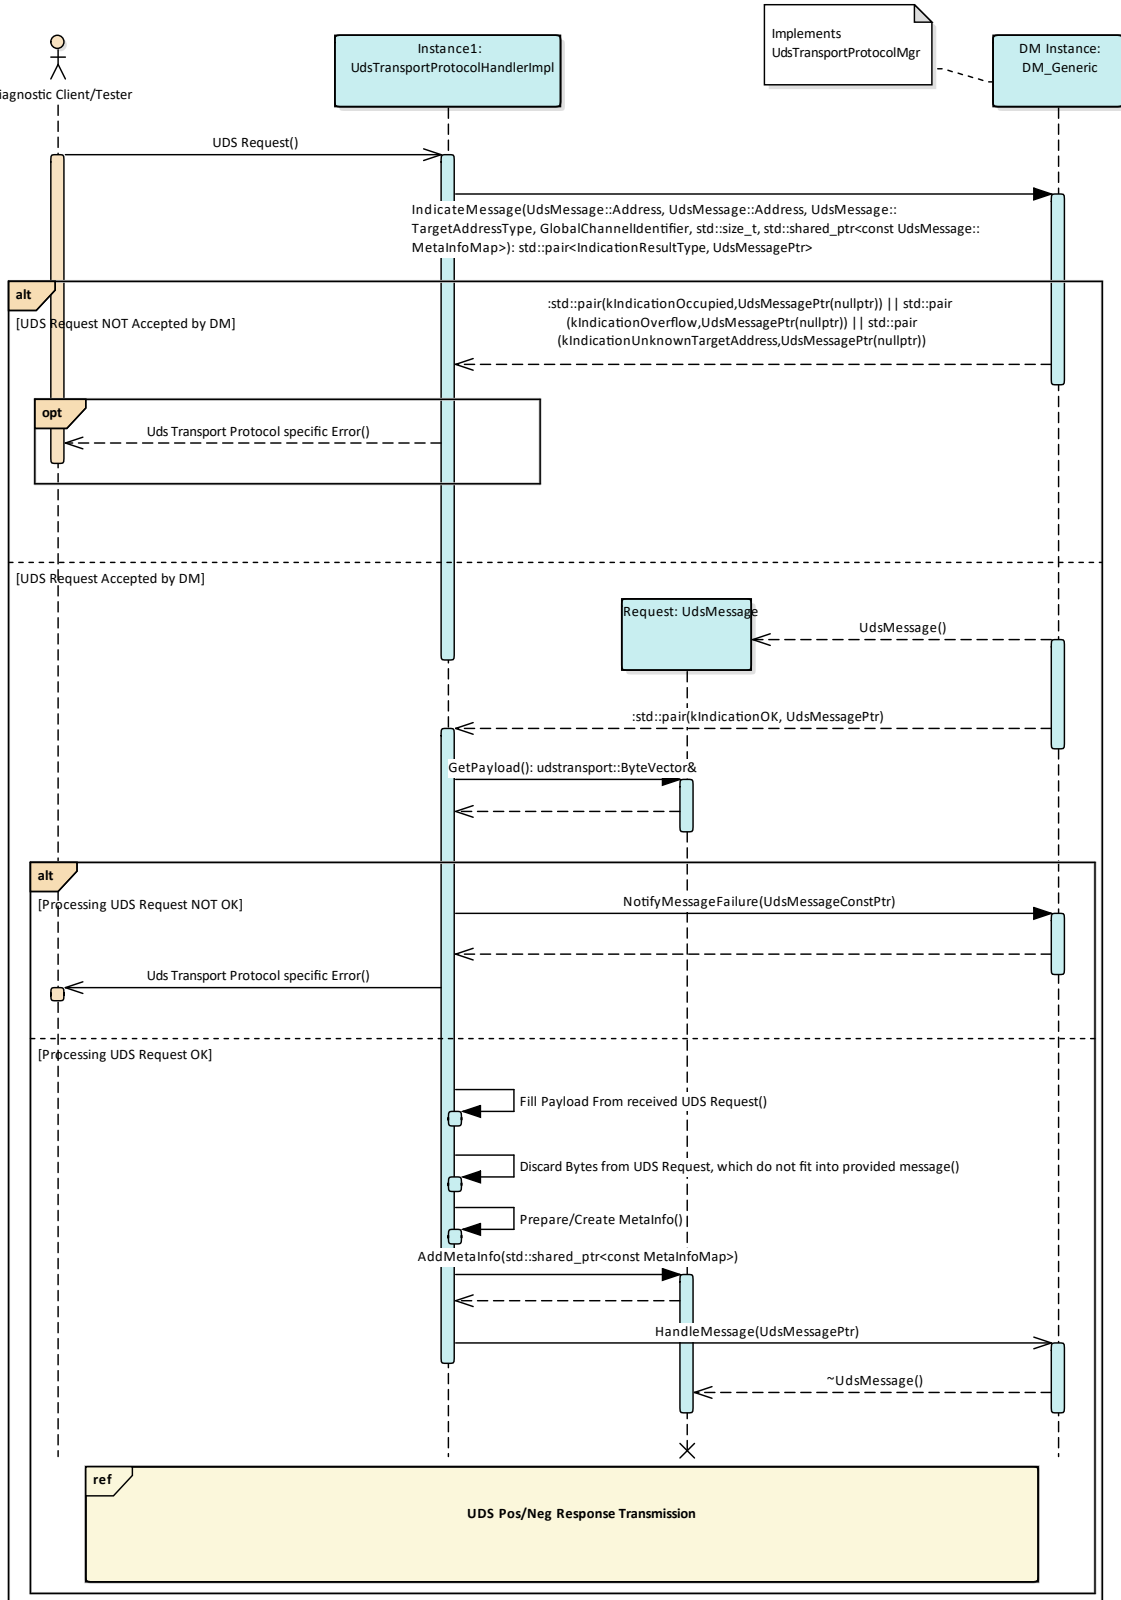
iagnostic Client/Tester

Instance1: UdsTransportProtocolHandlerImpl

Implements UdsTransportProtocolMgr

DM Instance: DM_Generic

UDS Request()

IndicateMessage(UdsMessage::Address, UdsMessage::Address, UdsMessage::TargetAddressType, GlobalChannelIdentifier, std::size_t, std::shared_ptr<const UdsMessage::MetaInfoMap>): std::pair<IndicationResultType, UdsMessagePtr>

alt

[UDS Request NOT Accepted by DM]

:std::pair(kIndicationOccupied,UdsMessagePtr(nullptr)) || std::pair (kIndicationOverflow,UdsMessagePtr(nullptr)) || std::pair (kIndicationUnknownTargetAddress,UdsMessagePtr(nullptr))

opt

Uds Transport Protocol specific Error()

[UDS Request Accepted by DM]

Request: UdsMessage

UdsMessage()

:std::pair(kIndicationOK, UdsMessagePtr)

GetPayload(): udstransport::ByteVector&

alt

[Processing UDS Request NOT OK]

NotifyMessageFailure(UdsMessageConstPtr)

Uds Transport Protocol specific Error()

[Processing UDS Request OK]

Fill Payload From received UDS Request()

Discard Bytes from UDS Request, which do not fit into provided message()

Prepare/Create MetaInfo()

AddMetaInfo(std::shared_ptr<const MetaInfoMap>)

HandleMessage(UdsMessagePtr)

~UdsMessage()

ref

UDS Pos/Neg Response Transmission